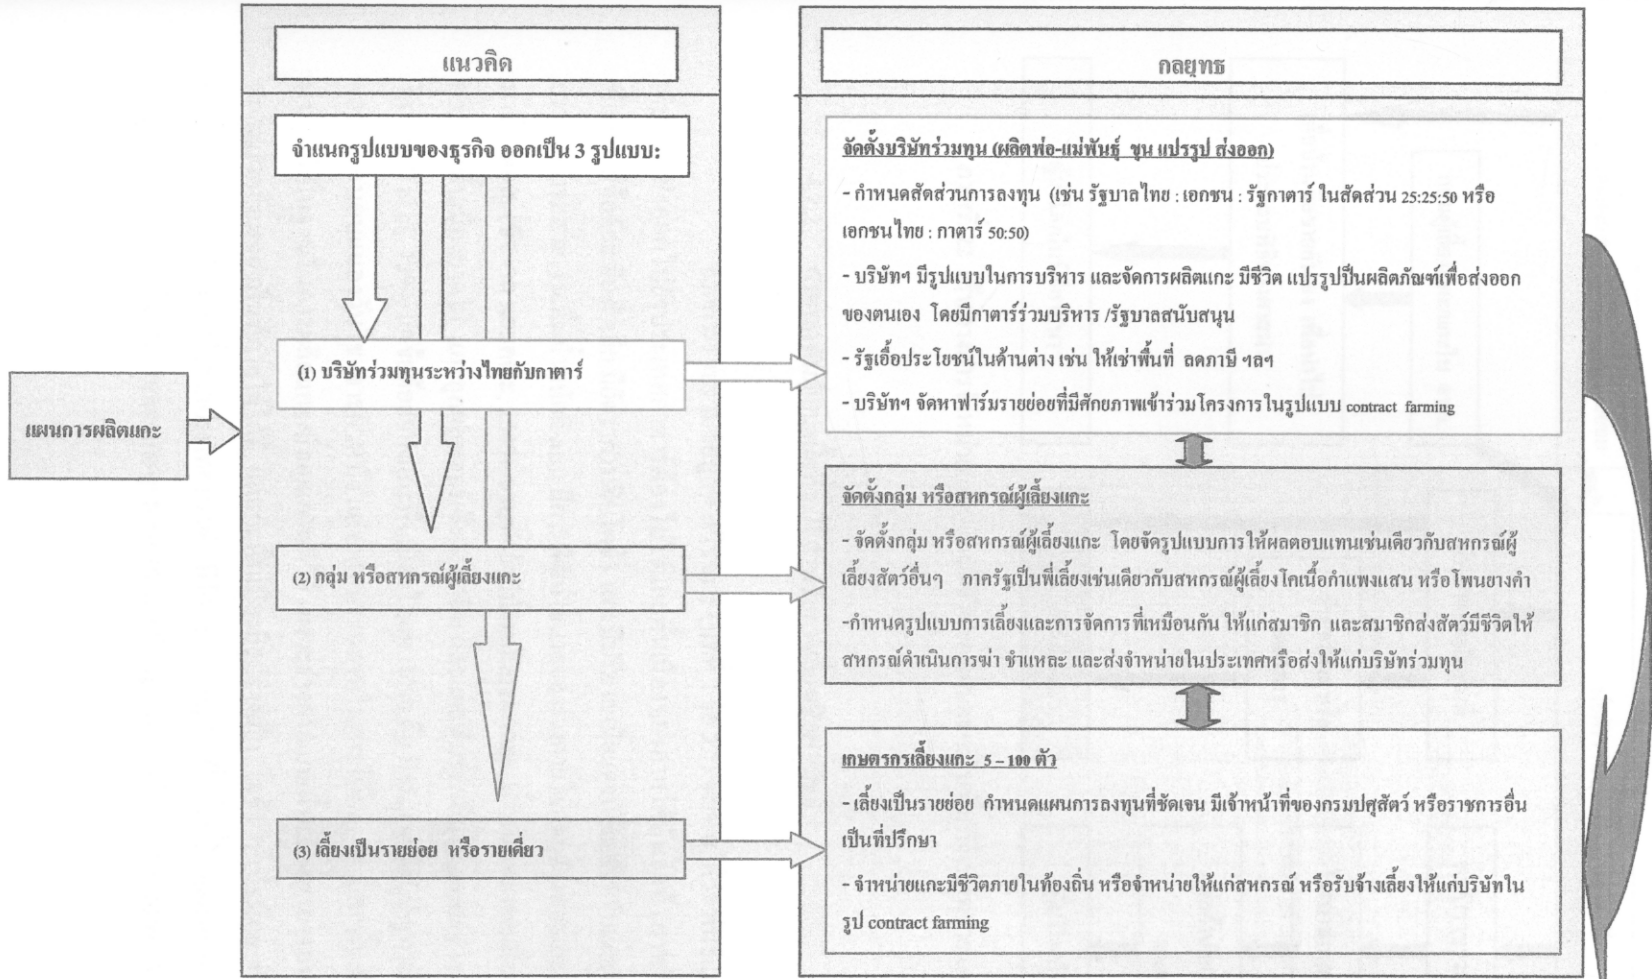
แนวคิด

กลยุทธ

แผนการผลิตแกะ

จำแนกรูปแบบของธุรกิจ ออกเป็น 3 รูปแบบ:

(1) บริษัทร่วมทุนระหว่างไทยกับกาตาร์

(2) กลุ่ม หรือสหกรณ์ผู้เลี้ยงแกะ

(3) เลี้ยงเป็นรายย่อย หรือรายเดี่ยว

จัดตั้งบริษัทร่วมทุน (ผลิตพ่อ-แม่พันธุ์ ขุน แปรรูป ส่งออก)

- กำหนดสัดส่วนการลงทุน (เช่น รัฐบาลไทย : เอกชน : รัฐกาตาร์ ในสัดส่วน 25:25:50 หรือ เอกชนไทย : กาตาร์ 50:50)

- บริษัทฯ มีรูปแบบในการบริหาร และจัดการผลิตแกะ มีชีวิต แปรรูปเป็นผลิตภัณฑ์เพื่อส่งออกของตนเอง โดยมีกาตาร์ร่วมบริหาร /รัฐบาลสนับสนุน

- รัฐเอื้อประโยชน์ในด้านต่าง เช่น ให้เช่าพื้นที่ ลดภาษี ฯลฯ

- บริษัทฯ จัดหาฟาร์มรายย่อยที่มีศักยภาพเข้าร่วมโครงการในรูปแบบ contract farming

จัดตั้งกลุ่ม หรือสหกรณ์ผู้เลี้ยงแกะ

- จัดตั้งกลุ่ม หรือสหกรณ์ผู้เลี้ยงแกะ โดยจัดรูปแบบการให้ผลตอบแทนเช่นเดียวกับสหกรณ์ผู้เลี้ยงสัตว์อื่นๆ ภาครัฐเป็นพี่เลี้ยงเช่นเดียวกับสหกรณ์ผู้เลี้ยงโคเนื้อกำแพงแสน หรือโพนยางคำ

-กำหนดรูปแบบการเลี้ยงและการจัดการ ที่เหมือนกัน ให้แก่สมาชิก และสมาชิกส่งสัตว์มีชีวิตให้สหกรณ์ดำเนินการฆ่า ชำแหละ และส่งจำหน่ายในประเทศหรือส่งให้แก่บริษัทร่วมทุน

เกษตรกรเลี้ยงแกะ 5 – 100 ตัว

- เลี้ยงเป็นรายย่อย กำหนดแผนการลงทุนที่ชัดเจน มีเจ้าหน้าที่ของกรมปศุสัตว์ หรือราชการอื่นเป็นที่ปรึกษา

- จำหน่ายแกะมีชีวิตภายในท้องถิ่น หรือจำหน่ายให้แก่สหกรณ์ หรือรับจ้างเลี้ยงให้แก่บริษัทในรูป contract farming